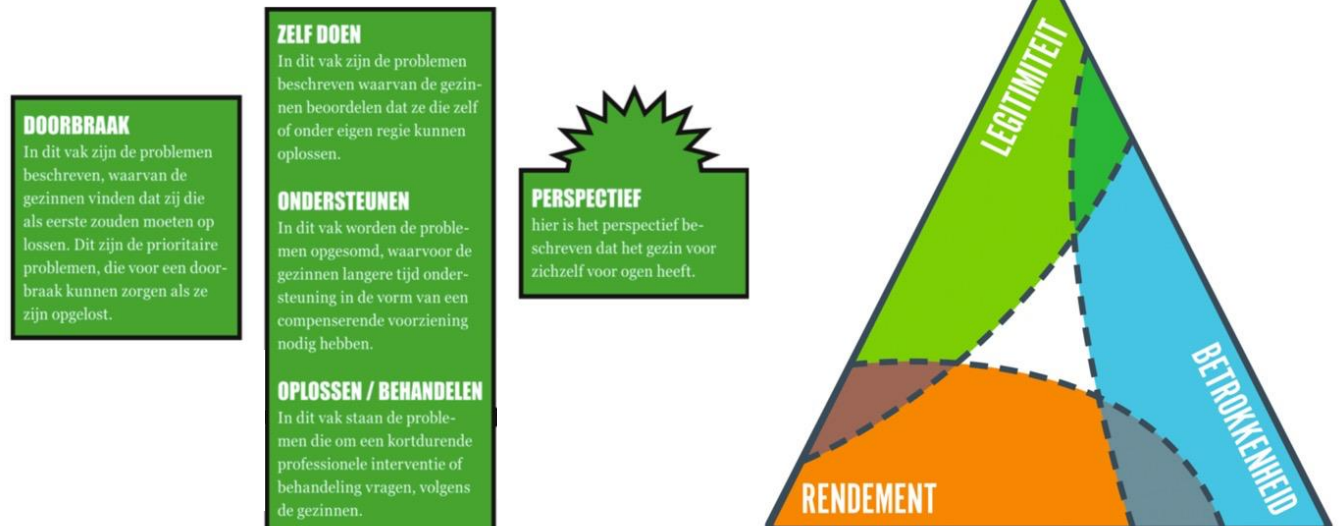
DOORBRAAK
In dit vak zijn de problemen beschreven, waarvan de gezinnen vinden dat zij die als eerste zouden moeten op lossen. Dit zijn de prioritaire problemen, die voor een doorbraak kunnen zorgen als ze zijn opgelost.

ZELF DOEN
In dit vak zijn de problemen beschreven waarvan de gezinnen beoordelen dat ze die zelf of onder eigen regie kunnen oplossen.

ONDERSTEUNEN
In dit vak worden de problemen opgesomd, waarvoor de gezinnen langere tijd ondersteuning in de vorm van een compenserende voorziening nodig hebben.

OPLOSSEN / BEHANDELEN
In dit vak staan de problemen die om een kortdurende professionele interventie of behandeling vragen, volgens de gezinnen.

PERSPECTIEF
hier is het perspectief beschreven dat het gezin voor zichzelf voor ogen heeft.

LEGITIMITEIT

BETROKKENHEID

RENDEMENT